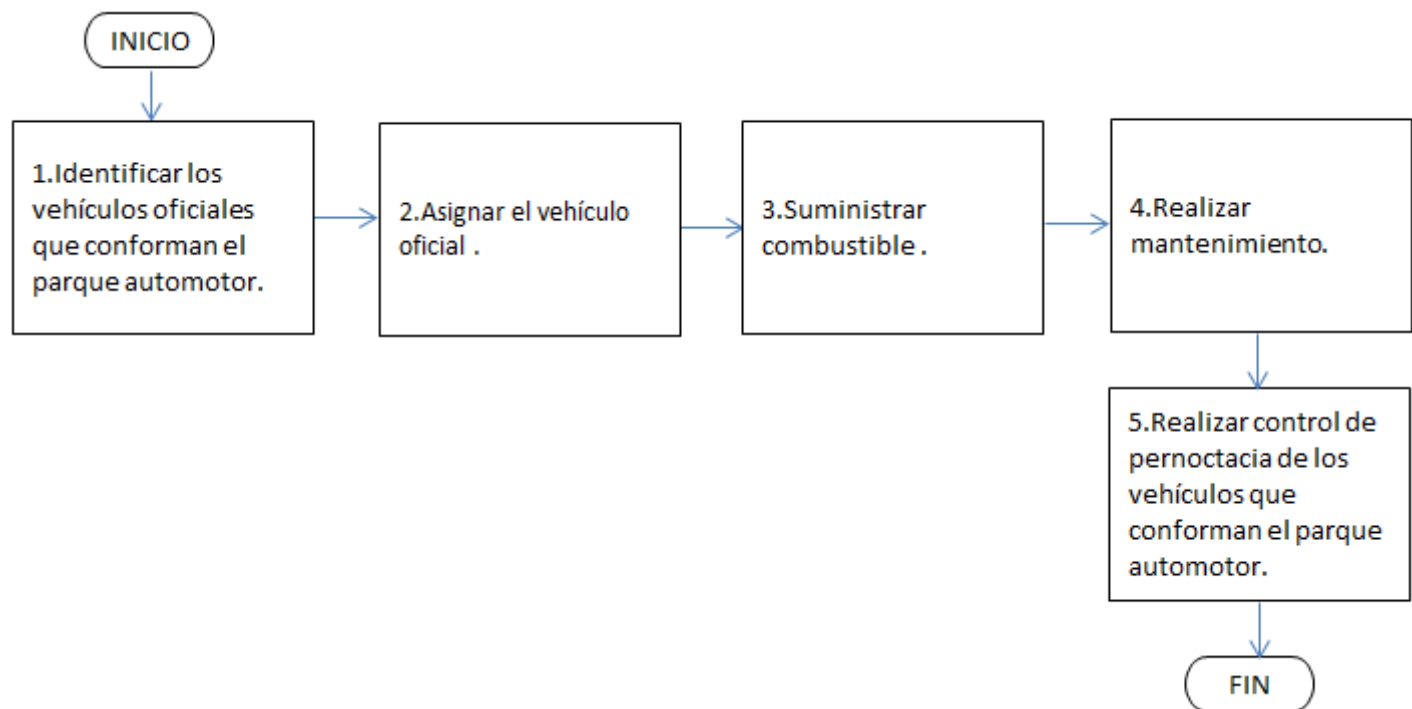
INICIO

1.Identificar los vehículos oficiales que conforman el parque automotor.

2.Asignar el vehículo oficial .

3.Suministrar combustible .

4.Realizar mantenimiento.

5.Realizar control de pernoctacia de los vehículos que conforman el parque automotor.

FIN